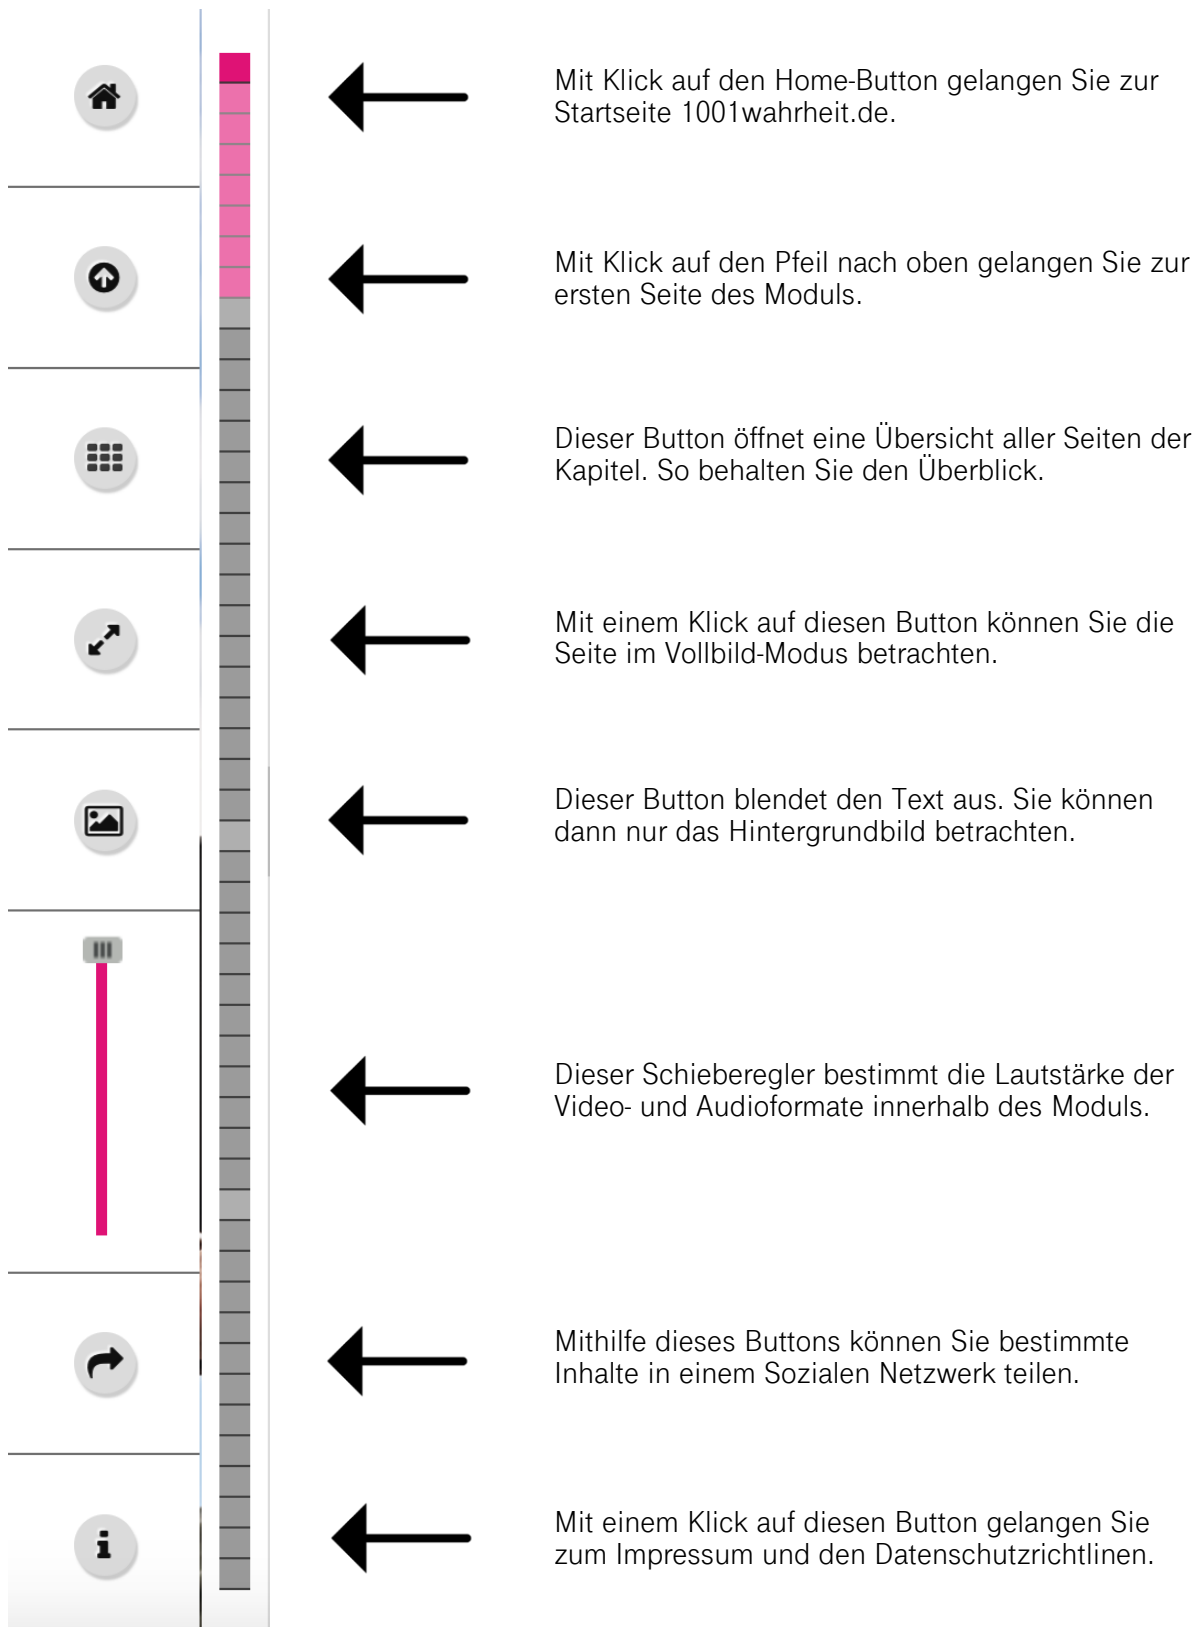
Mit Klick auf den Home-Button gelangen Sie zur Startseite 1001wahrheit.de.

Mit Klick auf den Pfeil nach oben gelangen Sie zur ersten Seite des Moduls.

Dieser Button öffnet eine Übersicht aller Seiten der Kapitel. So behalten Sie den Überblick.

Mit einem Klick auf diesen Button können Sie die Seite im Vollbild-Modus betrachten.

Dieser Button blendet den Text aus. Sie können dann nur das Hintergrundbild betrachten.

Dieser Schieberegler bestimmt die Lautstärke der Video- und Audioformate innerhalb des Moduls.

Mithilfe dieses Buttons können Sie bestimmte Inhalte in einem Sozialen Netzwerk teilen.

Mit einem Klick auf diesen Button gelangen Sie zum Impressum und den Datenschutzrichtlinen.